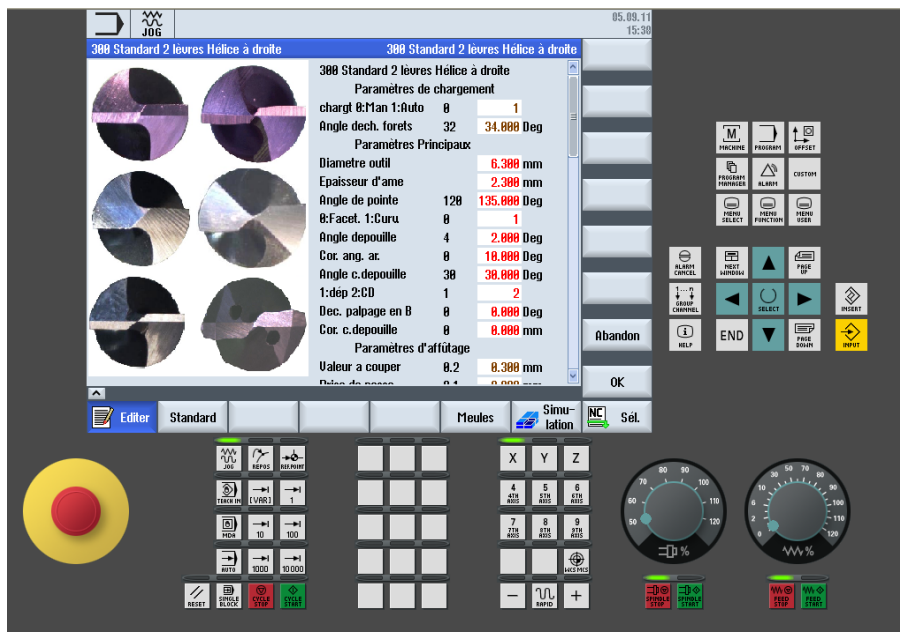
JOG

05.09.11
15:38

300 Standard 2 lèvres Hélice à droite

300 Standard 2 lèvres Hélice à droite

300 Standard 2 lèvres Hélice à droite

Paramètres de chargement

| | | | |
|---|---|---|---|
| chargt 0:Man 1:Auto | 0 | 1 | |
| Angle dech. forets | 32 | 34.000 | Deg |

Paramètres Principaux

| | | | |
|---|---|---|---|
| Diametre outil | | 6.300 | mm |
| Epaisseur d'ame | | 2.300 | mm |
| Angle de pointe | 120 | 135.000 | Deg |
| 0:Facet. 1:Curu. | 0 | 1 | |
| Angle depouille | 4 | 2.000 | Deg |
| Cor. ang. ar. | 0 | 10.000 | Deg |
| Angle c.depouille | 30 | 30.000 | Deg |
| 1:dép 2:CD | 1 | 2 | |
| Dec. palpage en B | 0 | 0.000 | Deg |
| Cor. c.depouille | 0 | 0.000 | mm |

Paramètres d'affûtage

| | | | |
|---|---|---|---|
| Valeur a couper | 0.2 | 0.300 | mm |

Abandon

OK

Editer
Standard
Meules
Simulation
Sél.

MACHINE
PROGRAM
OFFSET
PROGRAM MANAGER
ALARM
CUSTOM
MENU SELECT
MENU FUNCTION
MENU USER
ALARM CANCEL
NEXT WINDOW
PAGE UP
GROUP CHANNEL
SELECT
INSERT
HELP
END
PAGE DOWN
INPUT

JOG
REPOS
REF.POINT
TEACH IN
[VAR]
1
MDA
10
100
AUTO
1000
10000
RESET
SINGLE BLOCK
CYCLE STOP
CYCLE START

X
Y
Z
4
4TH AXIS
5
5TH AXIS
6
6TH AXIS
7
7TH AXIS
8
8TH AXIS
9
9TH AXIS
WCS MCS
−
RAPID
+

SPINDLE STOP
SPINDLE START
FEED STOP
FEED START

60
70
80
90
100
110
120
50
%

0
2
10
20
30
40
50
60
70
80
90
100
110
120
%